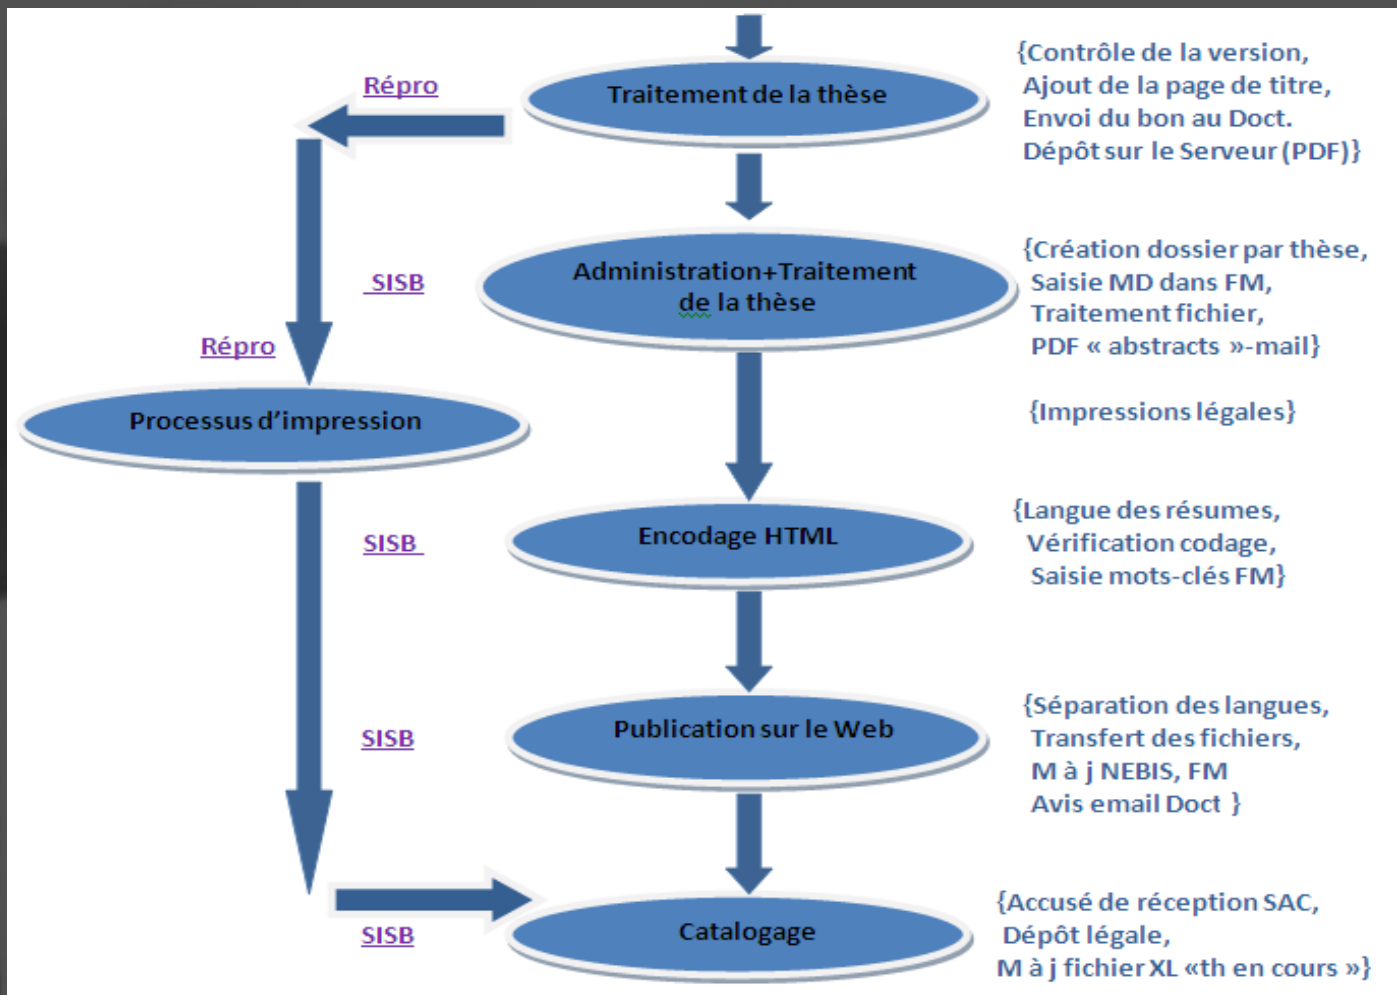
Traitement de la thèse

{Contrôle de la version,
Ajout de la page de titre,
Envoi du bon au Doct.
Dépôt sur le Serveur (PDF)}

Répro

Administration+Traitement de la thèse

{Création dossier par thèse,
Saisie MD dans FM,
Traitement fichier,
PDF « abstracts »-mail}

SISB

Répro

Processus d'impression

{Impressions légales}

Encodage HTML

{Langue des résumes,
Vérification codage,
Saisie mots-clés FM}

SISB

Publication sur le Web

{Séparation des langues,
Transfert des fichiers,
M à j NEBIS, FM
Avis email Doct }

SISB

Catalogage

{Accusé de réception SAC,
Dépôt légale,
M à j fichier XL «th en cours »}

SISB